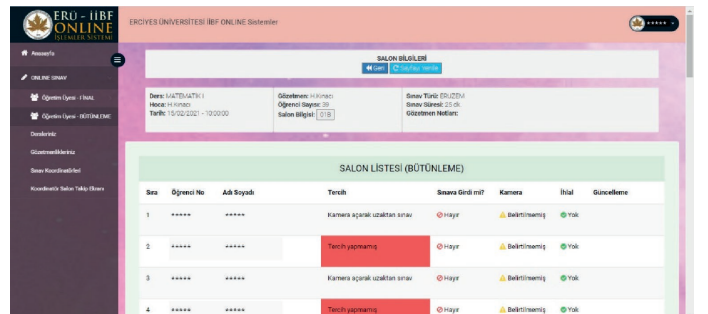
ERÜ - İİBF ONLINE İŞLEMLER SİSTEMİ

ERCIYES ÜNİVERSİTESİ İİBF ONLINE Sistemleri

*****

Anasayfa

ONLINE SINAV

Öğretim Üyesi - FİNAL

Öğretim Üyesi - BÜTÜNLEME

Derslerim

Gözetmenliklerim

Sınav Koordinatörleri

Koordinatör Salon Takip Ekranı

SALON BİLGİLERİ

Geri

Sayfayı Yenile

Ders: MATEMATİK I
Hoca: H.Kınacı
Tarih: 15/02/2021 - 10:00:00

Gözetmen: H.Kınacı
Öğrenci Sayısı: 39
Salon Bilgisi: 018

Sınav Türü: ERUZEM
Sınav Süresi: 25 dk
Gözetmen Notları:

SALON LİSTESİ (BÜTÜNLEME)

| Sıra | Öğrenci No | Adı Soyadı | Tercih | Sınava Girdi mi? | Kamera | İhlal | Güncelleme |
|---|---|---|---|---|---|---|---|
| 1 | ***** | ***** | Kamera açarak uzaktan sınav | Hayır | Belirtilmemiş | Yok | |
| 2 | ***** | ***** | Tercih yapmamış | Hayır | Belirtilmemiş | Yok | |
| 3 | ***** | ***** | Kamera açarak uzaktan sınav | Hayır | Belirtilmemiş | Yok | |
| 4 | ***** | ***** | Tercih yapmamış | Hayır | Belirtilmemiş | Yok | |